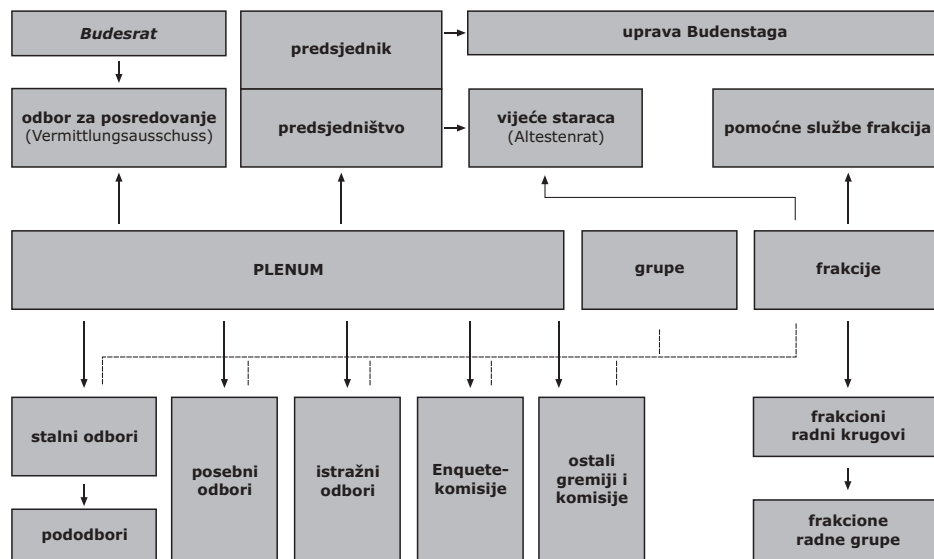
Budesrat

predsjednik

uprava Budenstaga

odbor za posredovanje (Vermittlungsausschuss)

predsjedništvo

vijeće staraca (Altestenrat)

pomoćne službe frakcija

PLENUM

grupe

frakcije

stalni odbori

posebni odbori

istražni odbori

Enquete-komisije

ostali gremiji i komisije

frakcioni radni krugovi

pododbori

frakcione radne grupe